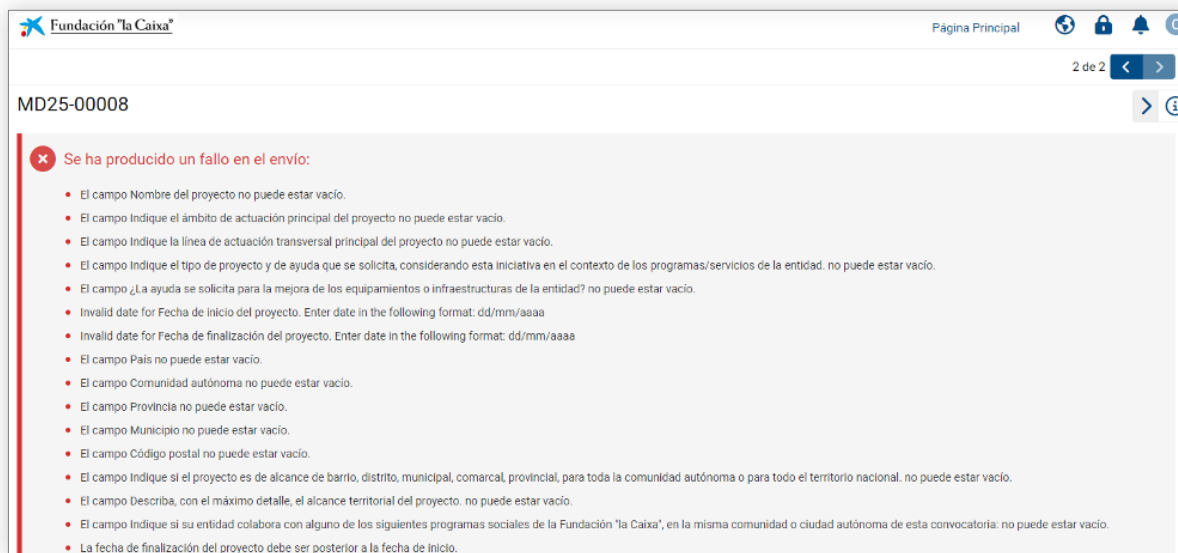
Fundación "la Caixa"

Página Principal

2 de 2

MD25-00008

Se ha producido un fallo en el envío:

- El campo Nombre del proyecto no puede estar vacío.
- El campo Indique el ámbito de actuación principal del proyecto no puede estar vacío.
- El campo Indique la línea de actuación transversal principal del proyecto no puede estar vacío.
- El campo Indique el tipo de proyecto y de ayuda que se solicita, considerando esta iniciativa en el contexto de los programas/servicios de la entidad. no puede estar vacío.
- El campo ¿La ayuda se solicita para la mejora de los equipamientos o infraestructuras de la entidad? no puede estar vacío.
- Invalid date for Fecha de inicio del proyecto. Enter date in the following format: dd/mm/aaaa
- Invalid date for Fecha de finalización del proyecto. Enter date in the following format: dd/mm/aaaa
- El campo País no puede estar vacío.
- El campo Comunidad autónoma no puede estar vacío.
- El campo Provincia no puede estar vacío.
- El campo Municipio no puede estar vacío.
- El campo Código postal no puede estar vacío.
- El campo Indique si el proyecto es de alcance de barrio, distrito, municipal, comarcal, provincial, para toda la comunidad autónoma o para todo el territorio nacional. no puede estar vacío.
- El campo Describa, con el máximo detalle, el alcance territorial del proyecto. no puede estar vacío.
- El campo Indique si su entidad colabora con alguno de los siguientes programas sociales de la Fundación "la Caixa", en la misma comunidad o ciudad autónoma de esta convocatoria: no puede estar vacío.
- La fecha de finalización del proyecto debe ser posterior a la fecha de inicio.